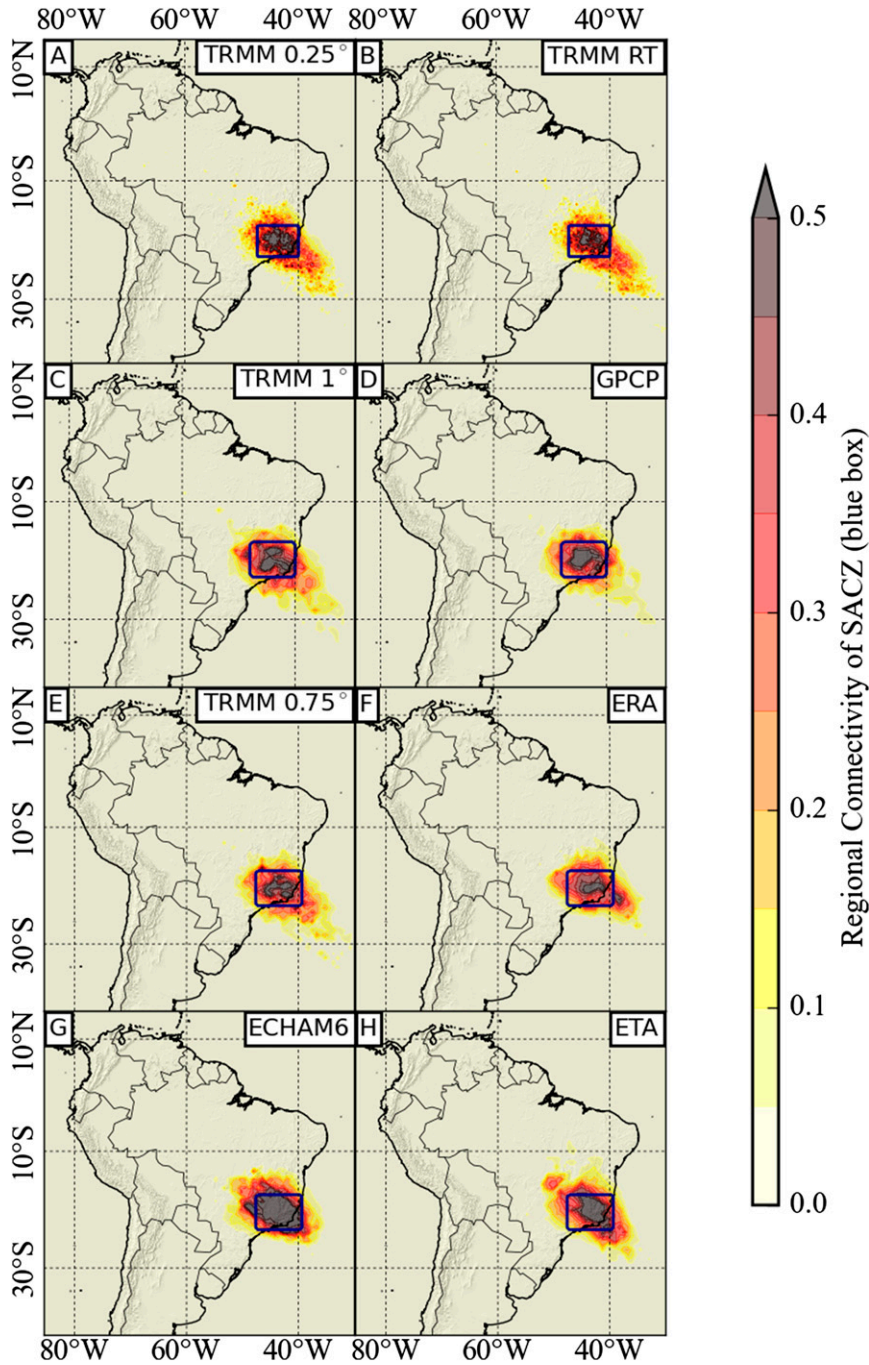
80°W 60°W 40°W 80°W 60°W 40°W

A TRMM 0.25°
B TRMM RT
C TRMM 1°
D GPCP
E TRMM 0.75°
F ERA
G ECHAM6
H ETA

10°N
10°S
30°S
10°N
10°S
30°S
10°N
10°S
30°S
10°N
10°S
30°S

80°W 60°W 40°W 80°W 60°W 40°W

0.5
0.4
0.3
0.2
0.1
0.0
Regional Connectivity of SACZ (blue box)